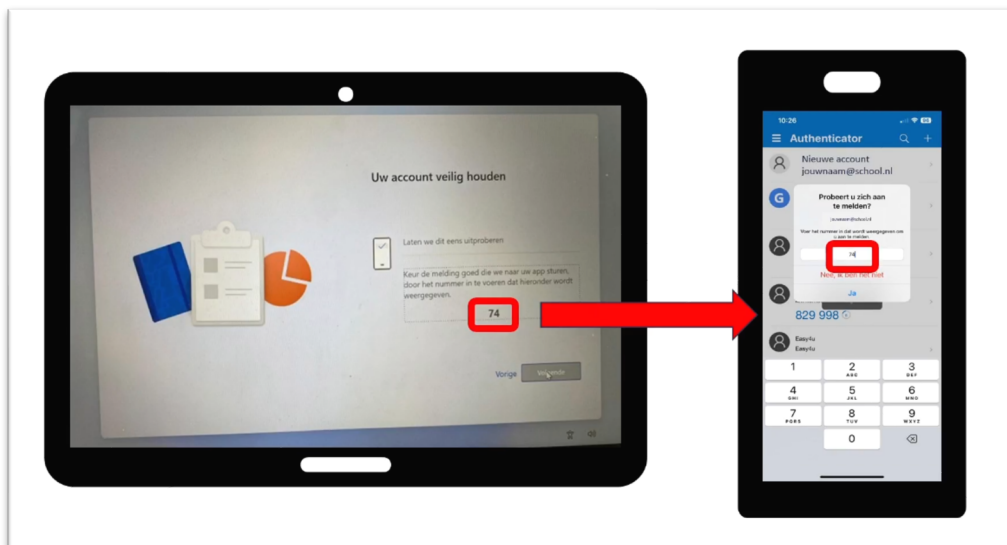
Uw account veilig houden

Laten we dit eens uitproberen

Keur de melding goed die we naar uw app sturen, door het nummer in te voeren dat hieronder wordt weergegeven.

74

Vorige Volgende

10:26

Authenticator

Nieuwe account
jouwnaam@school.nl

Probeert u zich aan te melden?

jouwnaam@school.nl

Voer het nummer in dat wordt weergegeven om u aan te melden

74

Nee, ik ben het niet

Ja

829 998

Easy4u
Easy4u

| 1 | 2 ABC | 3 DEF |
|---|---|---|
| 4 GHI | 5 JKL | 6 MNO |
| 7 PQRS | 8 TUV | 9 WXYZ |
| | 0 | |